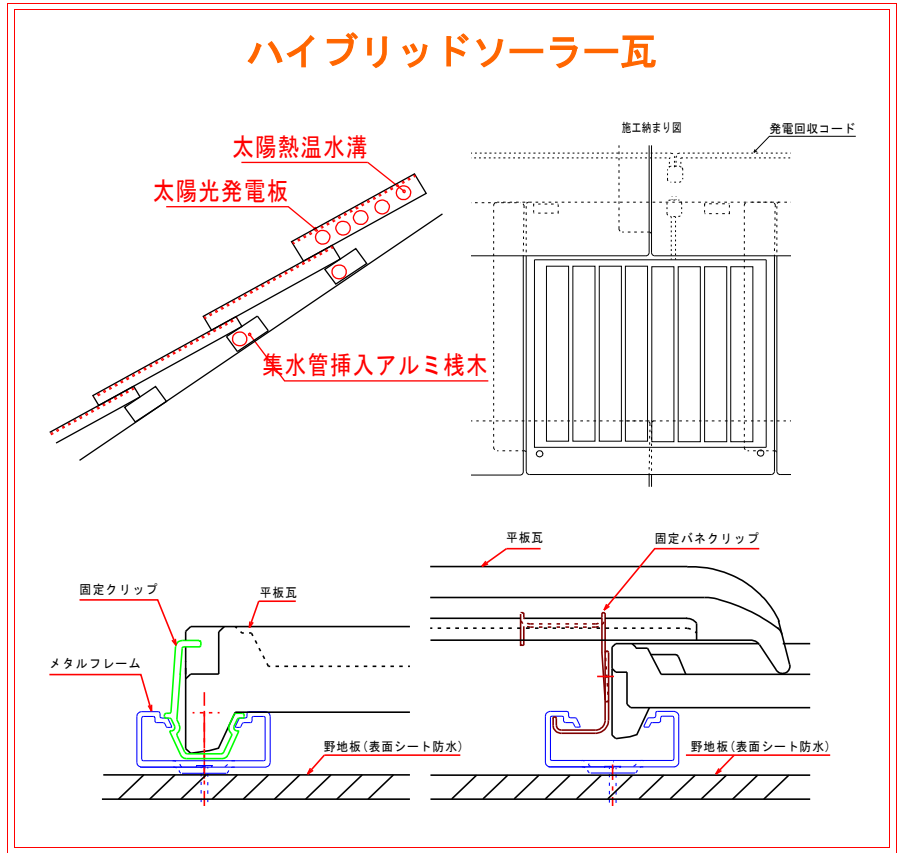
ハイブリッドソーラー瓦

太陽熱温水溝
太陽光発電板
集水管挿入アルミ桟木

施工納まり図
発電回収コード

固定クリップ
平板瓦
メタルフレーム
野地板(表面シート防水)

平板瓦
固定バネクリップ
野地板(表面シート防水)